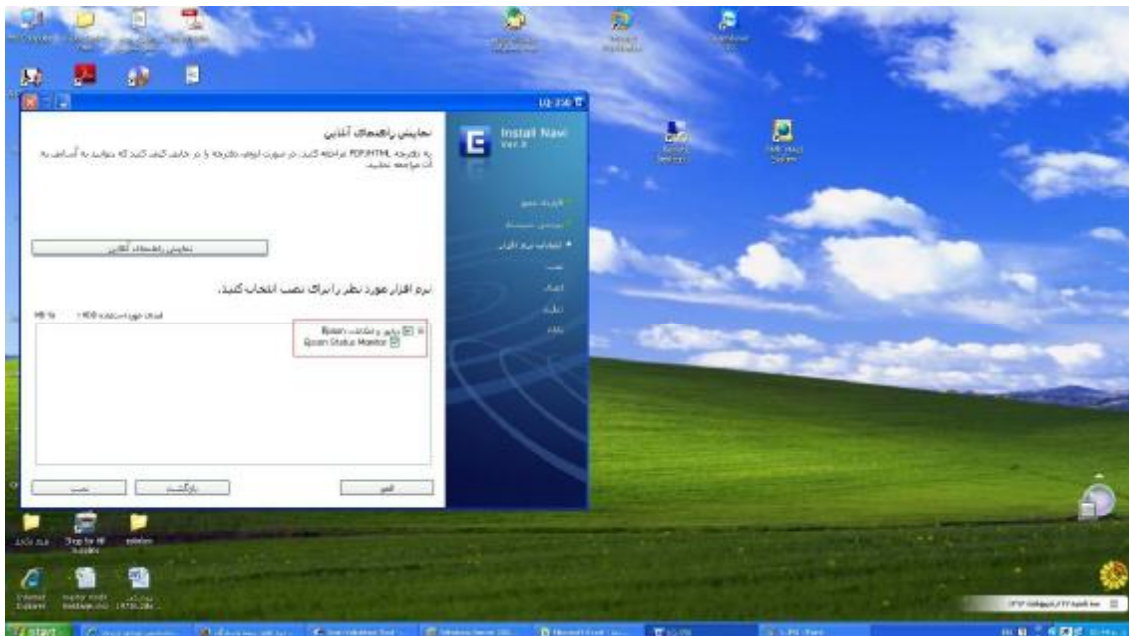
LQ-350

Install Navi

نمایش راهنمای آنلاین

به دفترچه PDF/HTML مراجعه کنید. در صورت لزوم، دفترچه را در جایی کپی کنید که بتوانید به آسانی به آن مراجعه نمایید.

نمایش راهنمای آنلاین

نرم افزار مورد نظر را برای نصب انتخاب کنید.

Epson درایور و ملحقات
Epson Status Monitor

MB

لغو
بازگشت
نصب

start